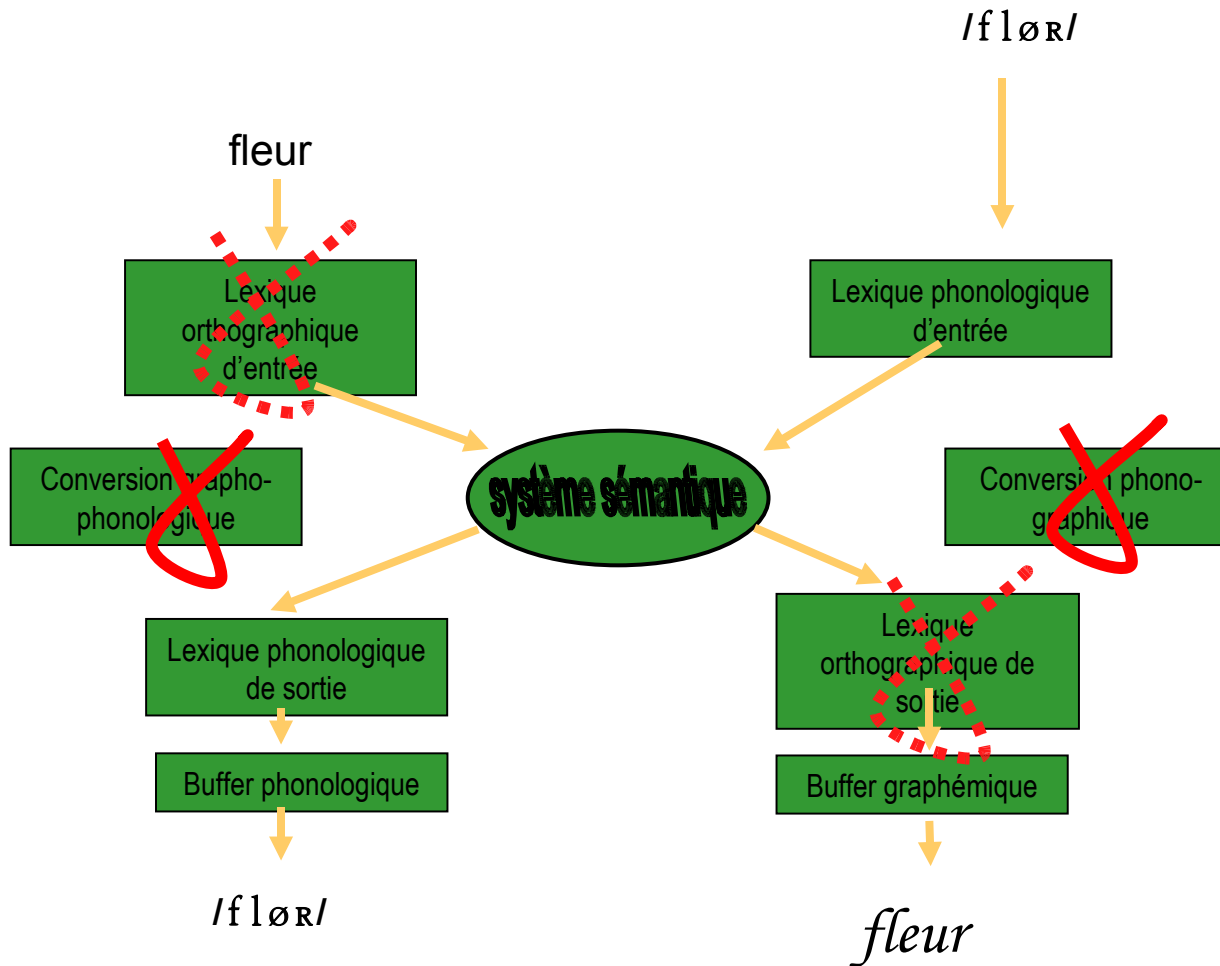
/f l ø ʀ/

fleur

Lexique orthographique d'entrée

Lexique phonologique d'entrée

Conversion grapho-phonologique

système sémantique

Conversion phono-graphique

Lexique phonologique de sortie

Lexique orthographique de sortie

Buffer phonologique

Buffer graphémique

/f l ø ʀ/

fleur